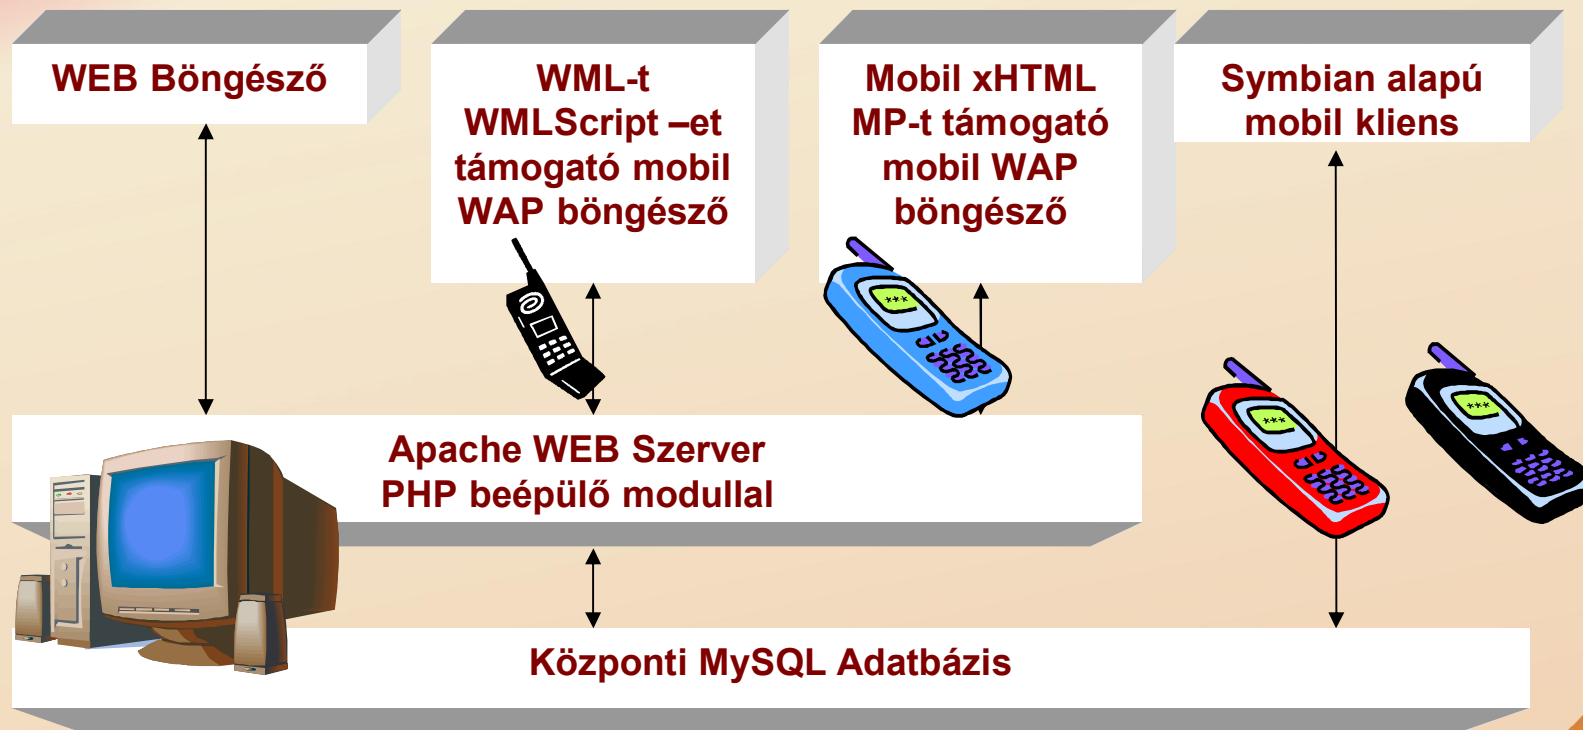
WEB Böngésző

WML-t WMLScript –et támogató mobil WAP böngésző

Mobil xHTML MP-t támogató mobil WAP böngésző

Symbian alapú mobil kliens

Apache WEB Szerver PHP beépülő modullal

Központi MySQL Adatbázis